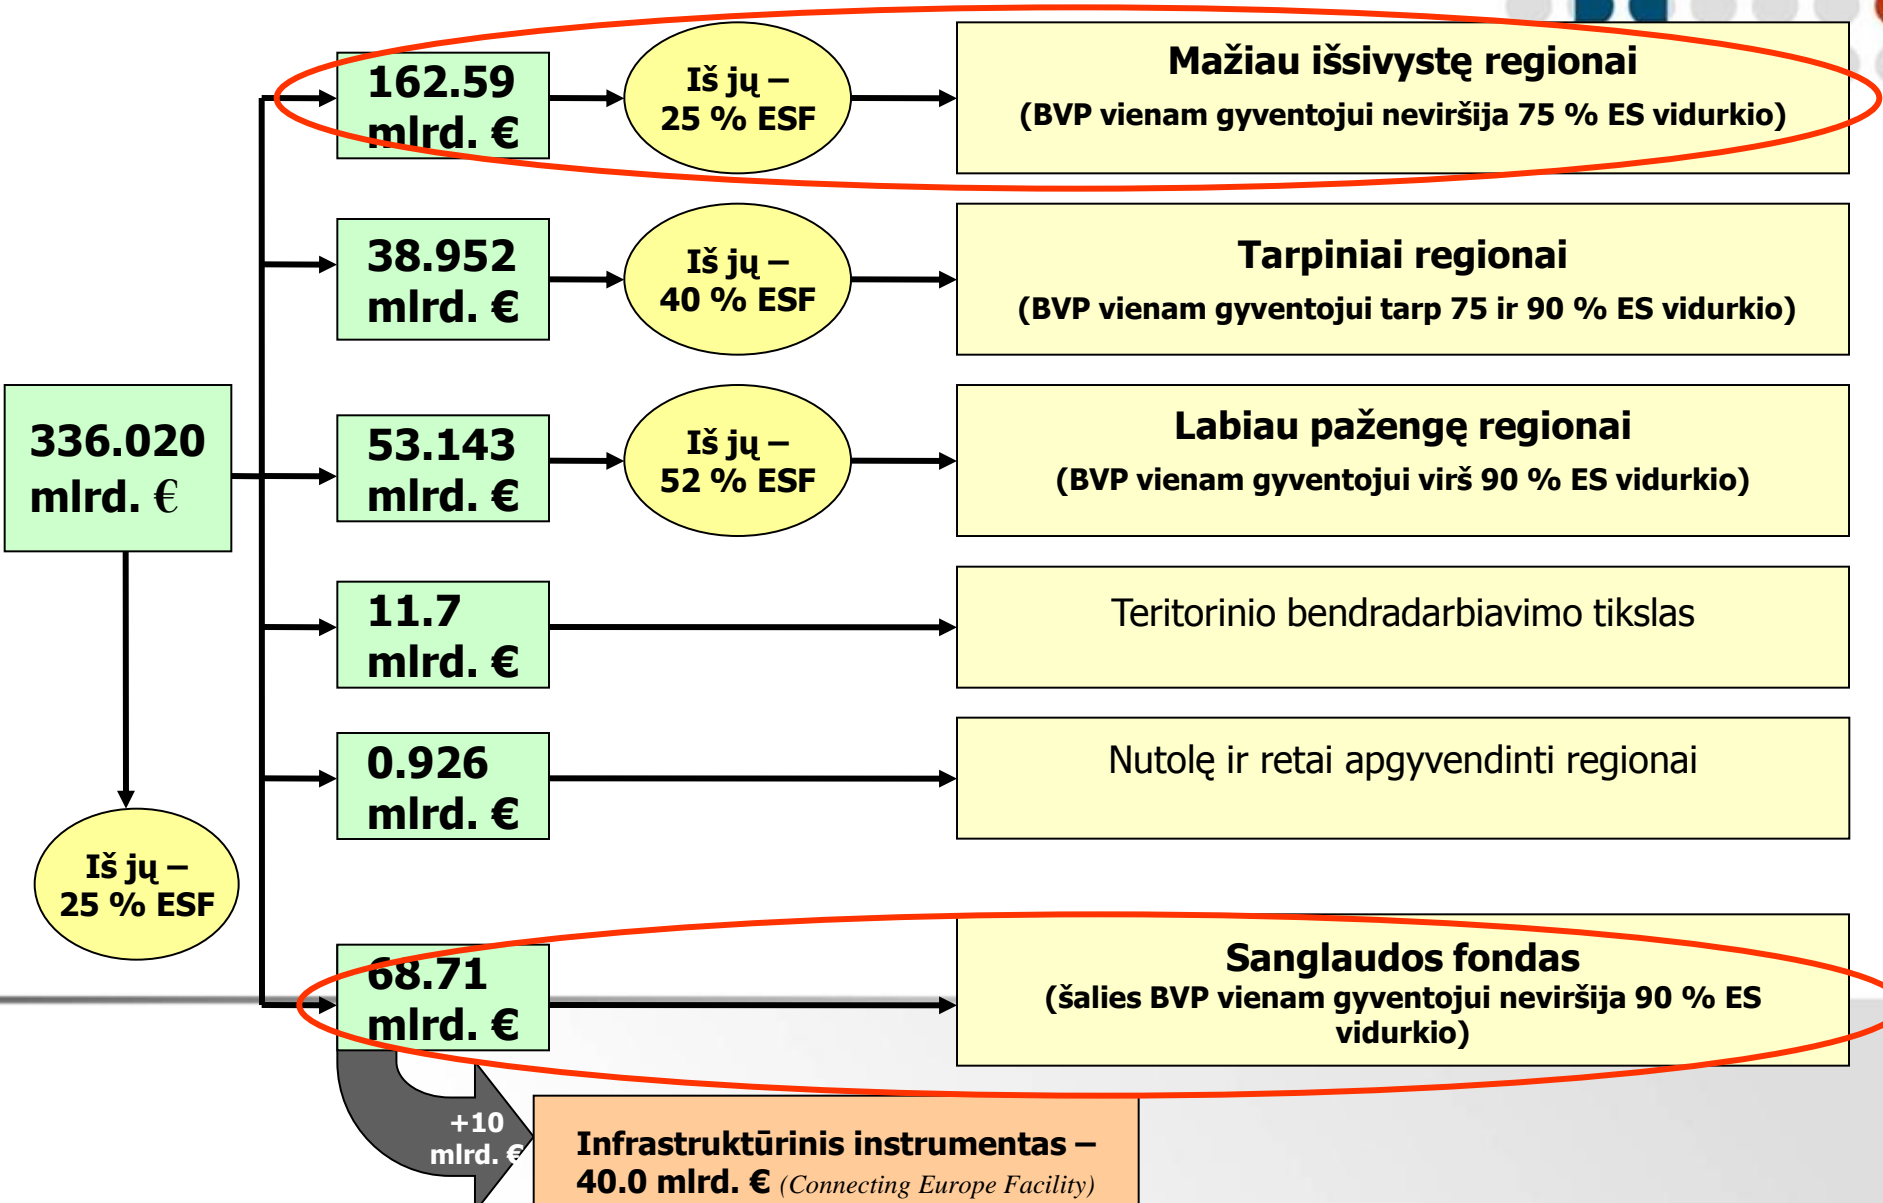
336.020 mlrd. €

Iš jų – 25 % ESF

162.59 mlrd. €

Iš jų – 25 % ESF

Mažiau išsivystę regionai
(BVP vienam gyventojui neviršija 75 % ES vidurkio)

38.952 mlrd. €

Iš jų – 40 % ESF

Tarpiniai regionai
(BVP vienam gyventojui tarp 75 ir 90 % ES vidurkio)

53.143 mlrd. €

Iš jų – 52 % ESF

Labiau pažengę regionai
(BVP vienam gyventojui virš 90 % ES vidurkio)

11.7 mlrd. €

Teritorinio bendradarbiavimo tikslas

0.926 mlrd. €

Nutolę ir retai apgyvendinti regionai

68.71 mlrd. €

Sanglaudos fondas
(šalies BVP vienam gyventojui neviršija 90 % ES vidurkio)

+10 mlrd. €

Infrastruktūrinis instrumentas – 40.0 mlrd. € (Connecting Europe Facility)